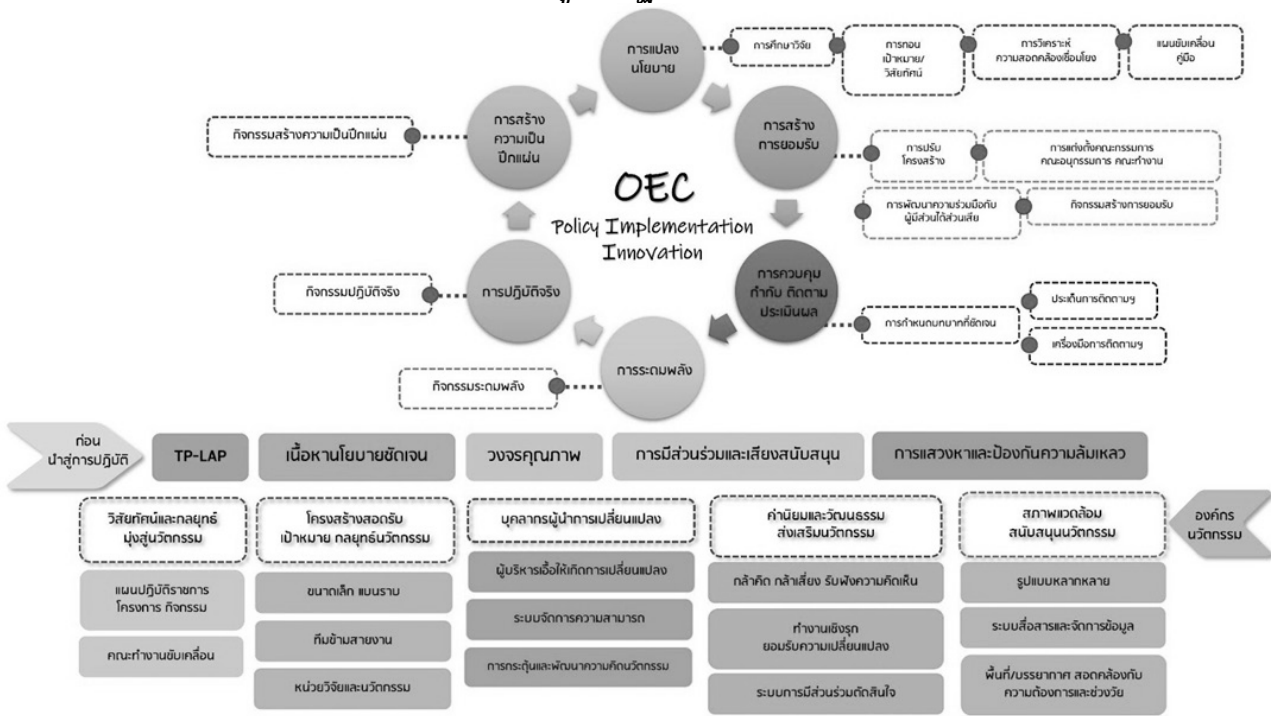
การแปลงนโยบาย

การศึกษาวิจัย

การถอนเป้าหมาย/วิสัยทัศน์

การวิเคราะห์ความสอดคล้องเชื่อมโยง

แผนขับเคลื่อนคู่มือ

การสร้างความเป็นปึกแผ่น

กิจกรรมสร้างความเป็นปึกแผ่น

การสร้างการยอมรับ

การปรับโครงสร้าง

การแต่งตั้งคณะกรรมการ คณะอนุกรรมการ คณะทำงาน

การพัฒนาความร่วมมือกับผู้มีส่วนได้ส่วนเสีย

กิจกรรมสร้างการยอมรับ

OEC
Policy Implementation
Innovation

การปฏิบัติจริง

กิจกรรมปฏิบัติจริง

การควบคุม กำกับ ติดตาม ประเมินผล

การกำหนดบทบาทที่ชัดเจน

ประเด็นการติดตามฯ

เครื่องมือการติดตามฯ

การระดมพลัง

กิจกรรมระดมพลัง

ก่อนนำสู่การปฏิบัติ

TP-LAP

เนื้อหานโยบายชัดเจน

วงจรคุณภาพ

การมีส่วนร่วมและเสียงสนับสนุน

การแสวงหาและป้องกันความล้มเหลว

วิสัยทัศน์และกลยุทธ์มุ่งสู่นวัตกรรม

แผนปฏิบัติราชการ โครงการ กิจกรรม

คณะทำงานขับเคลื่อน

โครงสร้างสอดรับเป้าหมาย กลยุทธ์นวัตกรรม

ขนาดเล็ก แบนราบ

ทีมข้ามสายงาน

หน่วยวิจัยและนวัตกรรม

บุคลากรผู้นำการเปลี่ยนแปลง

ผู้บริหารเอื้อให้เกิดการเปลี่ยนแปลง

ระบบจัดการความสามารถ

การกระตุ้นและพัฒนาความคิดนวัตกรรม

ค่านิยมและวัฒนธรรมส่งเสริมนวัตกรรม

กล้าคิด กล้าเสี่ยง รับฟังความคิดเห็น

ทำงานเชิงรุก ยอมรับความเปลี่ยนแปลง

ระบบการมีส่วนร่วมตัดสินใจ

สภาพแวดล้อมสนับสนุนนวัตกรรม

รูปแบบหลากหลาย

ระบบสื่อสารและจัดการข้อมูล

พื้นที่/บรรยากาศ สอดคล้องกับความต้องการและช่วงวัย

องค์กรนวัตกรรม